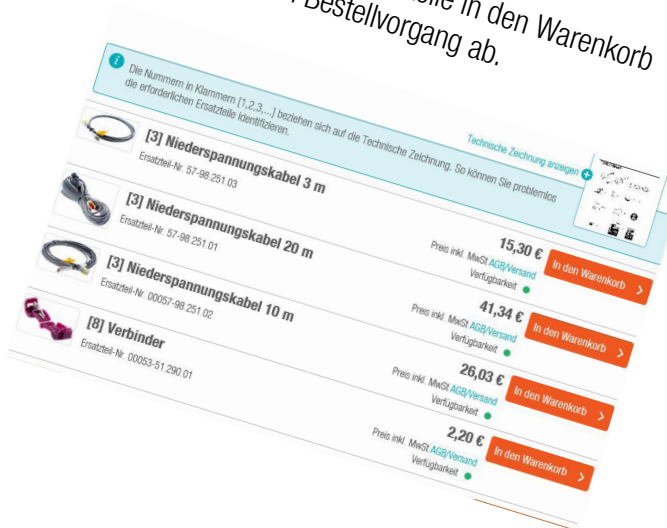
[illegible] in den Warenkorb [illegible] Bestellvorgang ab.

Die Nummern in Klammern [1,2,3,...] beziehen sich auf die Technische Zeichnung. So können Sie problemlos die erforderlichen Ersatzteile identifizieren.

Technische Zeichnung anzeigen

[3] Niederspannungskabel 3 m
Ersatzteil-Nr. 57-98.251.03
15,30 €
Preis inkl. MwSt AGB/Versand
Verfügbarkeit
In den Warenkorb

[3] Niederspannungskabel 20 m
Ersatzteil-Nr. 57-98.251.01
41,34 €
Preis inkl. MwSt AGB/Versand
Verfügbarkeit
In den Warenkorb

[3] Niederspannungskabel 10 m
Ersatzteil-Nr. 00057-98.251.02
26,03 €
Preis inkl. MwSt AGB/Versand
Verfügbarkeit
In den Warenkorb

[8] Verbinder
Ersatzteil-Nr. 00053-51.290.01
2,20 €
Preis inkl. MwSt AGB/Versand
Verfügbarkeit
In den Warenkorb